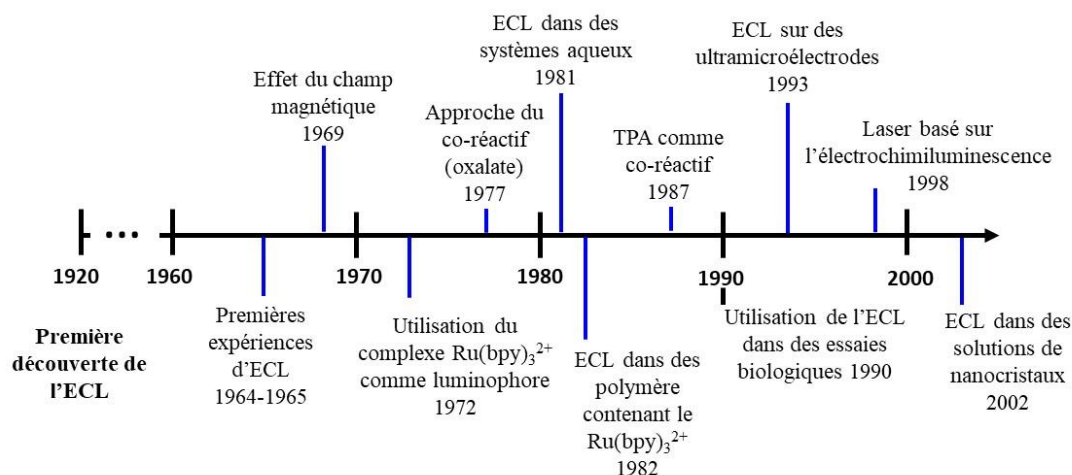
ECL dans des systèmes aqueux 1981

ECL sur des ultramicroélectrodes 1993

Effet du champ magnétique 1969

Approche du co-réactif (oxalate) 1977

TPA comme co-réactif 1987

Laser basé sur l'électrochimiluminescence 1998

1920 ... 1960 1970 1980 1990 2000

Première découverte de l'ECL

Premières expériences d'ECL 1964-1965

Utilisation du complexe Ru(bpy)$_3^{2+}$ comme luminophore 1972

ECL dans des polymère contenant le Ru(bpy)$_3^{2+}$ 1982

Utilisation de l'ECL dans des essaies biologiques 1990

ECL dans des solutions de nanocristaux 2002